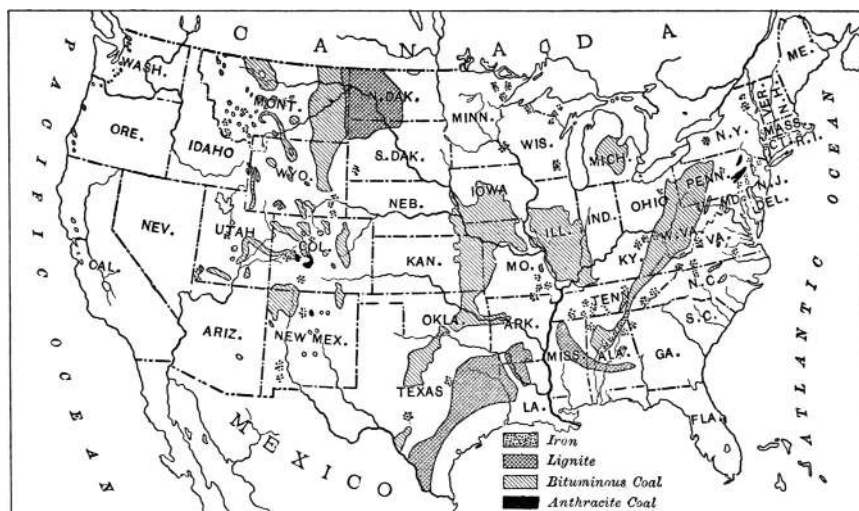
C A N A D A

PACIFIC OCEAN

ATLANTIC OCEAN

MEXICO

WASH.
MONT.
N. DAK.
MINN.
ME.
VER.
N.H.
MASS.
CT.
R.I.
N.Y.
ORE.
IDAHO
S. DAK.
WIS.
MICH.
WYO.
IOWA
PENN.
N.J.
NEB.
OHIO
MD.
DEL.
NEV.
UTAH
ILL.
IND.
COL.
W. VA.
VA.
CAL.
KAN.
MO.
KY.
N.C.
TENN.
ARIZ.
NEW MEX.
OKLA.
ARK.
S.C.
MISS.
ALA.
GA.
TEXAS
LA.
FLA.

Iron
Lignite
Bituminous Coal
Anthracite Coal